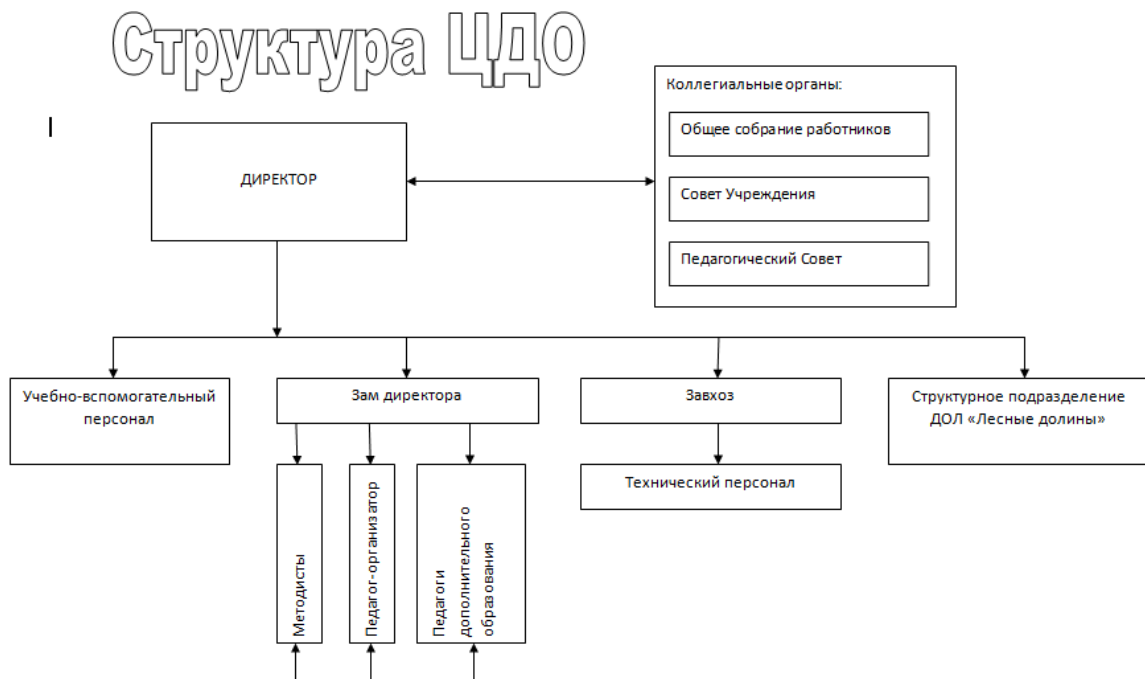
Структура ЦДО

I

ДИРЕКТОР

Коллегиальные органы:

Общее собрание работников

Совет Учреждения

Педагогический Совет

Учебно-вспомогательный персонал

Зам директора

Завхоз

Структурное подразделение ДОЛ «Лесные долины»

Технический персонал

Методисты

Педагог-организатор

Педагоги дополнительного образования